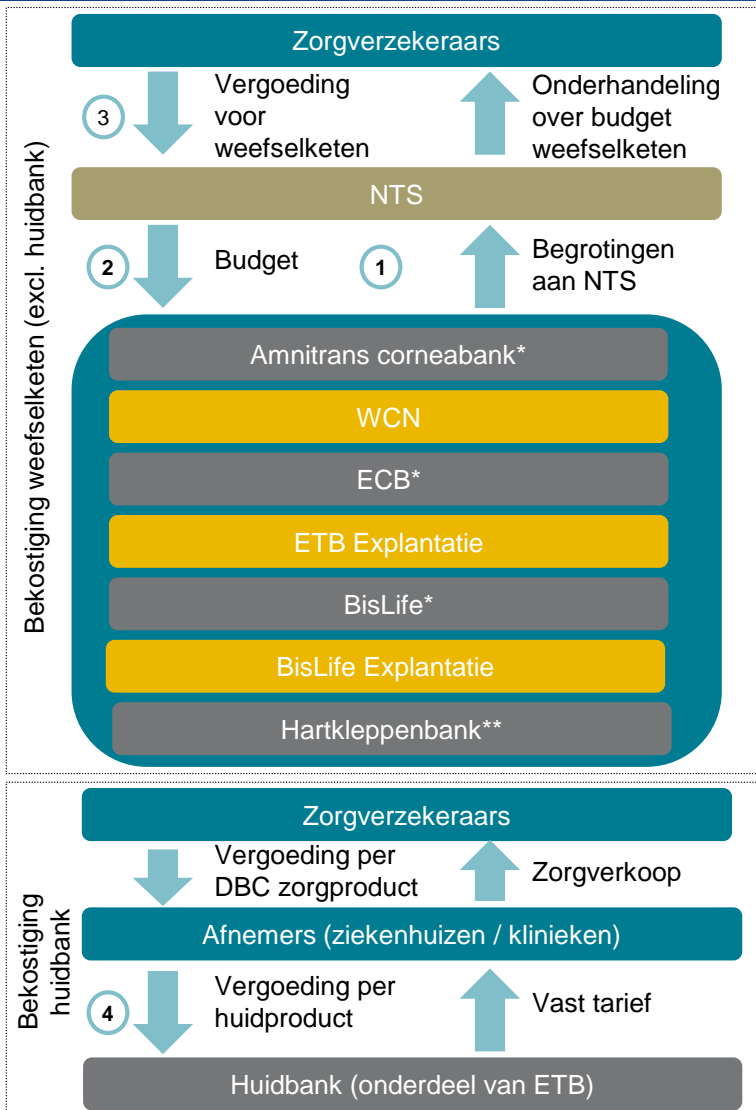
Bekostiging weefselketen (excl. huidbank)

Zorgverzekeraars

3 Vergoeding voor weefselketen

Onderhandeling over budget weefselketen

NTS

2 Budget

1 Begrotingen aan NTS

Amnitrans corneabank*

WCN

ECB*

ETB Explantatie

BisLife*

BisLife Explantatie

Hartkleppenbank**

Bekostiging huidbank

Zorgverzekeraars

Vergoeding per DBC zorgproduct

Zorgverkoop

Afnemers (ziekenhuizen / klinieken)

4 Vergoeding per huidproduct

Vast tarief

Huidbank (onderdeel van ETB)